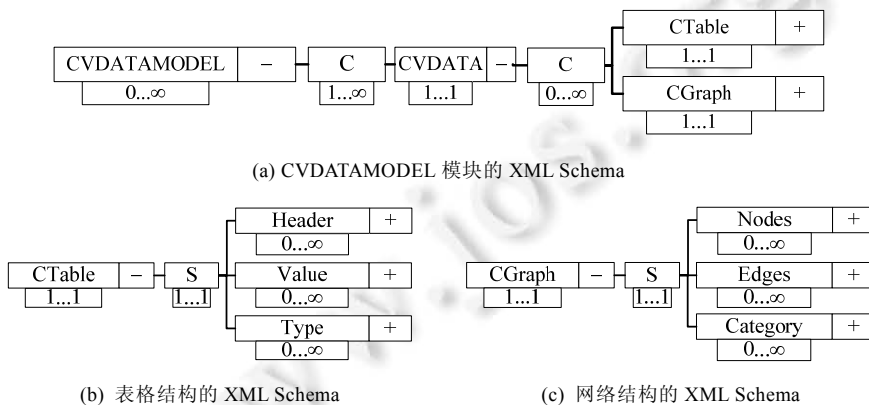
CVDATAMODEL − 0...∞ C 1...∞ CVDATA − 1...1 C 0...∞ CTable + 1...1 CGraph + 1...1

(a) CVDATAMODEL 模块的 XML Schema

CTable − 1...1 S 1...1 Header + 0...∞ Value + 0...∞ Type + 0...∞

CGraph − 1...1 S 1...1 Nodes + 0...∞ Edges + 0...∞ Category + 0...∞

(b) 表格结构的 XML Schema

(c) 网络结构的 XML Schema